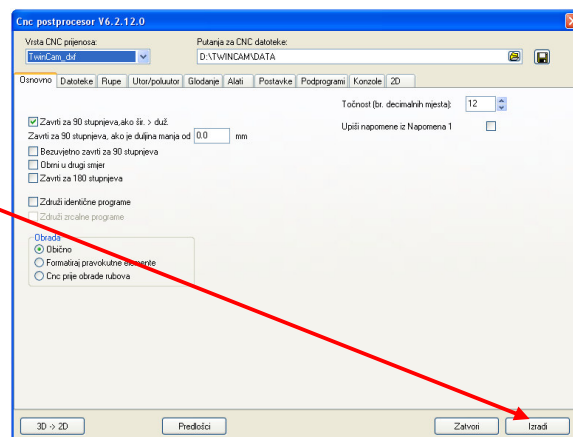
Cnc postprocesor V6.2.12.0

Vrsta CNC prijenosa:
TwinCam_dxf

Putanja za CNC datoteke:
D:\TWINCAM\DATA

Osnovno | Datoteke | Rupe | Utor/poluutor | Glodanje | Alati | Postavke | Podprogrami | Konzole | 2D

Točnost (br. decimalnih mjesta): 12

Upiši napomene iz Napomena 1

Zavrti za 90 stupnjeva,ako šir. > duž.
Zavrti za 90 stupnjeva, ako je duljina manja od 0.0 mm
Bezuvjetno zavrti za 90 stupnjeva
Obrni u drugi smjer
Zavrti za 180 stupnjeva

Združi identične programe
Združi zrcalne programe

Obrada
Obično
Formatiraj pravokutne elemente
Cnc prije obrade rubova

3D -> 2D
Predlošci
Zatvori
Izradi